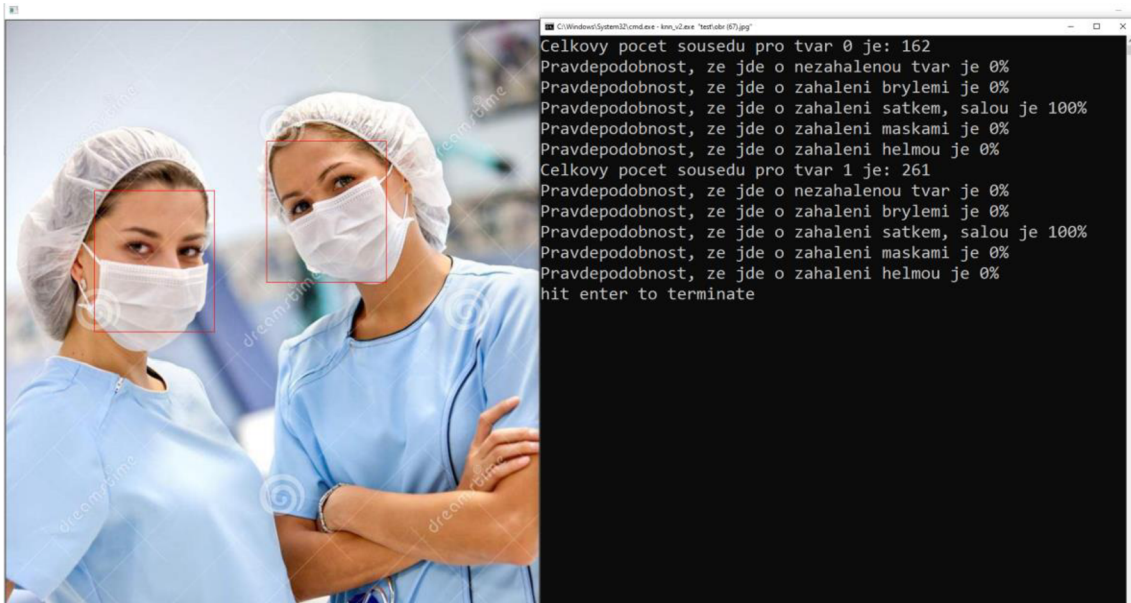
C:\Windows\System32\cmd.exe - knn_v2.exe "test\obr (67).jpg"

Celkovy pocet sousedu pro tvar 0 je: 162
Pravdepodobnost, ze jde o nezahalenou tvar je 0%
Pravdepodobnost, ze jde o zahaleni brylemi je 0%
Pravdepodobnost, ze jde o zahaleni satkem, salou je 100%
Pravdepodobnost, ze jde o zahaleni maskami je 0%
Pravdepodobnost, ze jde o zahaleni helmou je 0%
Celkovy pocet sousedu pro tvar 1 je: 261
Pravdepodobnost, ze jde o nezahalenou tvar je 0%
Pravdepodobnost, ze jde o zahaleni brylemi je 0%
Pravdepodobnost, ze jde o zahaleni satkem, salou je 100%
Pravdepodobnost, ze jde o zahaleni maskami je 0%
Pravdepodobnost, ze jde o zahaleni helmou je 0%
hit enter to terminate

dreamstime
dreamstime
dreamstime
dreamstime